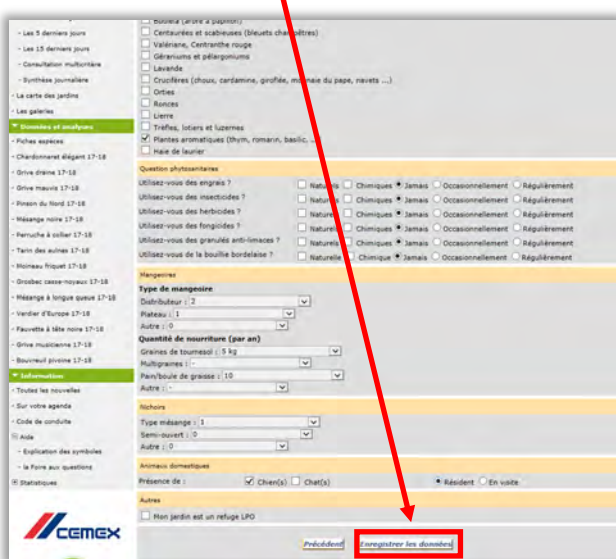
- Les 5 derniers jours
- Les 15 derniers jours
- Consultation multicritère
- Synthèse journalière
- La carte des jardins
- Les galeries
▼ Données et analyses
- Fiches espèces
- Chardonneret élégant 17-18
- Grive draine 17-18
- Grive mauvis 17-18
- Pinson du Nord 17-18
- Mésange noire 17-18
- Perruche à collier 17-18
- Tarin des aulnes 17-18
- Moineau friquet 17-18
- Grosbec casse-noyaux 17-18
- Mésange à longue queue 17-18
- Verdier d'Europe 17-18
- Fauvette à tête noire 17-18
- Grive musicienne 17-18
- Bouvreuil pivoine 17-18
▼ Information
- Toutes les nouvelles
- Sur votre agenda
- Code de conduite
Aide
- Explication des symboles
- la Foire aux questions
Statistiques

Buddleia (arbre à papillon)
Centaurées et scabieuses (bleuets champêtres)
Valériane, Centranthe rouge
Géraniums et pélargoniums
Lavande
Crucifères (choux, cardamine, giroflée, monnaie du pape, navets ...)
Orties
Ronces
Lierre
Trèfles, lotiers et luzernes
Plantes aromatiques (thym, romarin, basilic, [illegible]
Haie de laurier

Question phytosanitaires
Utilisez-vous des engrais ? Naturels Chimiques Jamais Occasionnellement Régulièrement
Utilisez-vous des insecticides ? Naturels Chimiques Jamais Occasionnellement Régulièrement
Utilisez-vous des herbicides ? Naturels Chimiques Jamais Occasionnellement Régulièrement
Utilisez-vous des fongicides ? Naturels Chimiques Jamais Occasionnellement Régulièrement
Utilisez-vous des granulés anti-limaces ? Naturels Chimiques Jamais Occasionnellement Régulièrement
Utilisez-vous de la bouillie bordelaise ? Naturelle Chimique Jamais Occasionnellement Régulièrement

Mangeoires
Type de mangeoire
Distributeur : 2
Plateau : 1
Autre : 0
Quantité de nourriture (par an)
Graines de tournesol : 5 kg
Multigraines : -
Pain/boule de graisse : 10
Autre : -

Nichoirs
Type mésange : 1
Semi-ouvert : 0
Autre : 0

Animaux domestiques
Présence de : Chien(s) Chat(s) Résident En visite

Autres
Mon jardin est un refuge LPO

CEMEX

Précédent Enregistrer les données